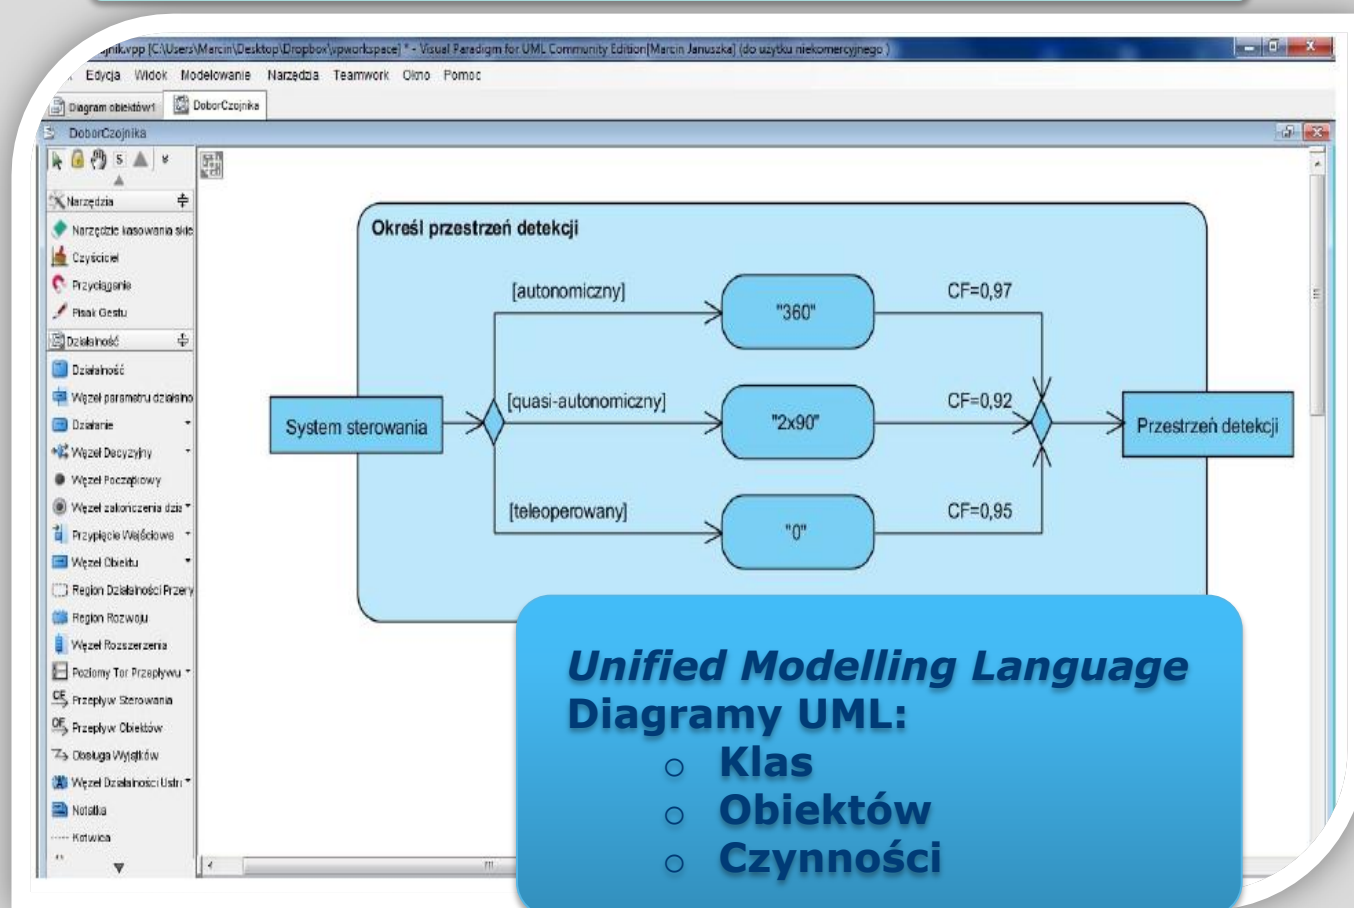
jnik.vpp [C:\Users\Marcin\Desktop\Dropbox\vpworkspace] * - Visual Paradigm for UML Community Edition[Marcin Januszka] (do uzytku niekomercyjnego )

Edycja Widok Modelowanie Narzędzia Teamwork Okno Pomoc

Diagram obiektów1 DoborCzojnika

DoborCzojnika

Narzędzia
Narzędzie kasowania skle
Czyściciel
Przyciąganie
Pisak Gestu
Działalność
Działalność
Węzeł parametru działalno
Działanie
Węzeł Decyzyjny
Węzeł Początkowy
Węzeł zakończenia dzia
Przypięcie Wejściowe
Węzeł Obiektu
Region Działalności Przery
Region Rozwoju
Węzeł Rozszerzenia
Poziomy Tor Przepływu
Przepływ Sterowania
Przepływ Obiektów
Obsługa Wyjątków
Węzeł Działalności Ustr
Notatka
Kotwica

Określ przestrzeń detekcji

[autonomiczny]
"360"
CF=0,97
System sterowania
[quasi-autonomiczny]
"2x90"
CF=0,92
Przestrzeń detekcji
[teleoperowany]
"0"
CF=0,95

Unified Modelling Language
Diagramy UML:
○ Klas
○ Obiektów
○ Czynności